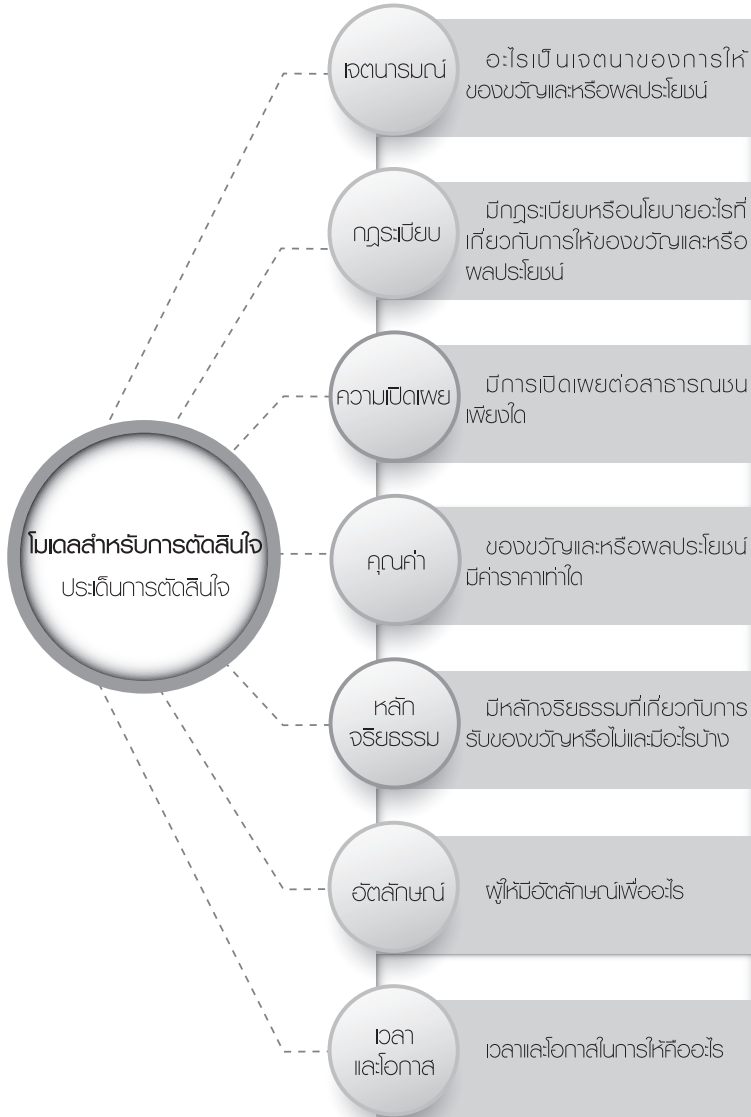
โมเดลสำหรับการตัดสินใจ
ประเด็นการตัดสินใจ

เจตนารมณ์
อะไรเป็นเจตนาของการให้ของขวัญและหรือผลประโยชน์

กฎระเบียบ
มีกฎระเบียบหรือนโยบายอะไรที่เกี่ยวกับการให้ของขวัญและหรือผลประโยชน์

ความเปิดเผย
มีการเปิดเผยต่อสาธารณชนเพียงใด

คุณค่า
ของขวัญและหรือผลประโยชน์มีค่าราคาเท่าใด

หลักจริยธรรม
มีหลักจริยธรรมที่เกี่ยวกับการรับของขวัญหรือไม่และมีอะไรบ้าง

อัตลักษณ์
ผู้ให้มีอัตลักษณ์เพื่ออะไร

เวลาและโอกาส
เวลาและโอกาสในการให้คืออะไร